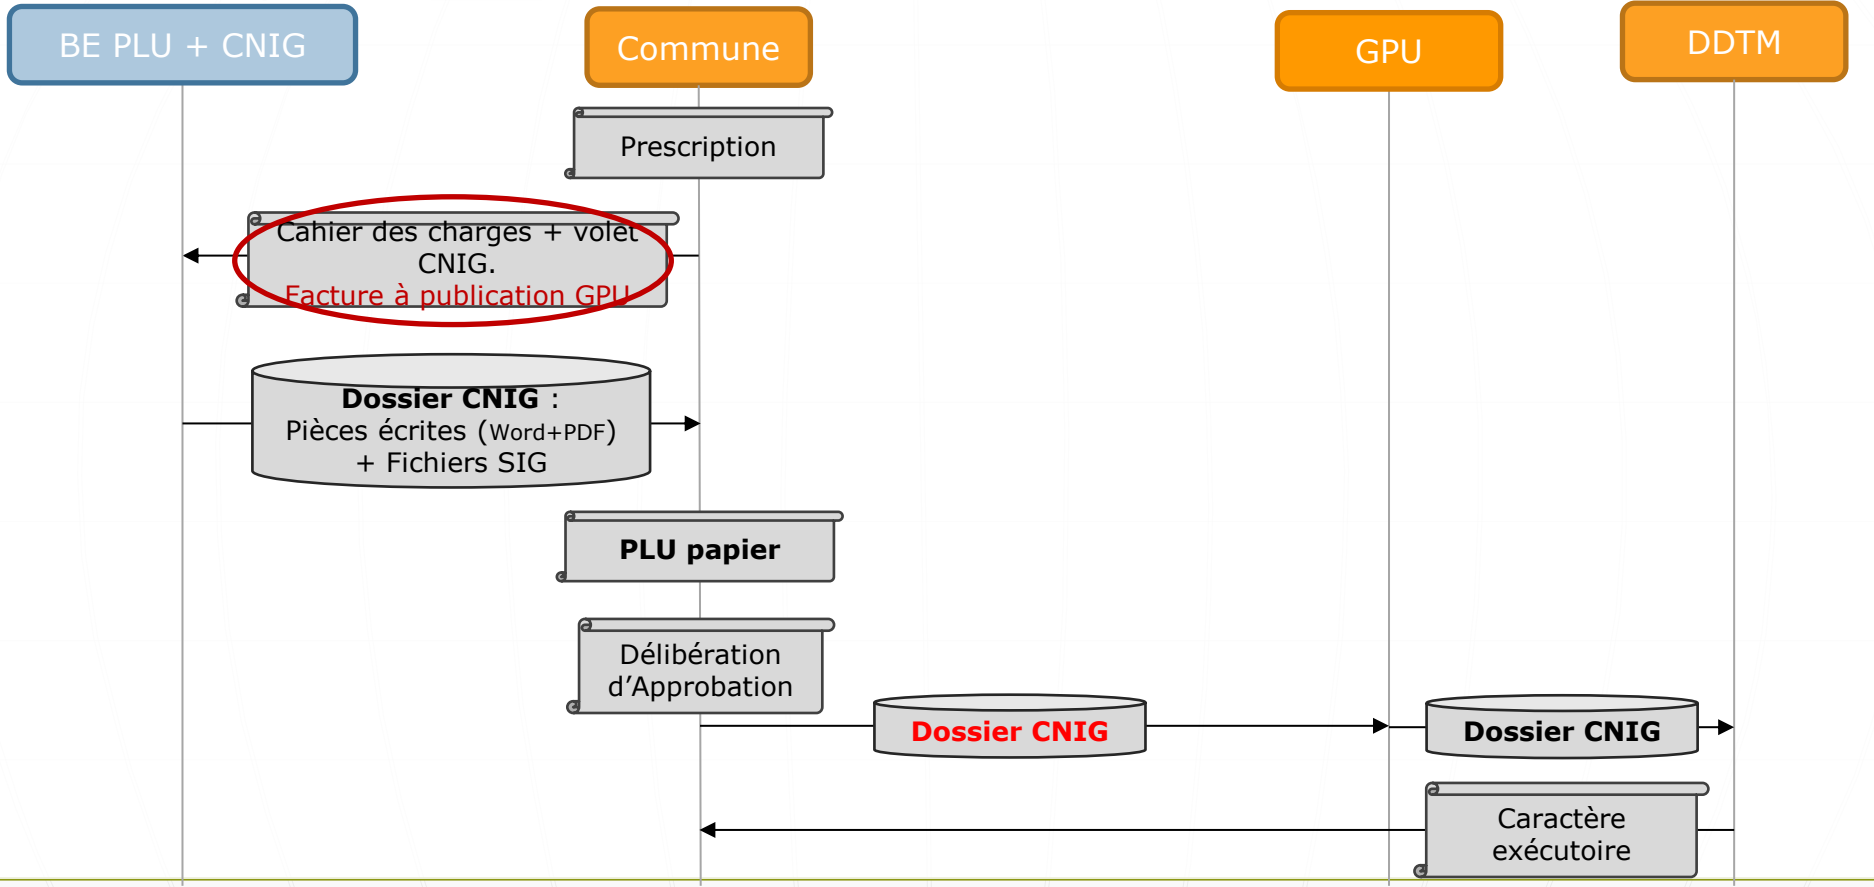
BE PLU + CNIG

Commune

GPU

DDTM

Prescription

Cahier des charges + volet CNIG.
Facture à publication GPU

Dossier CNIG :
Pièces écrites (Word+PDF)
+ Fichiers SIG

PLU papier

Délibération d'Approbation

Dossier CNIG

Dossier CNIG

Caractère exécutoire